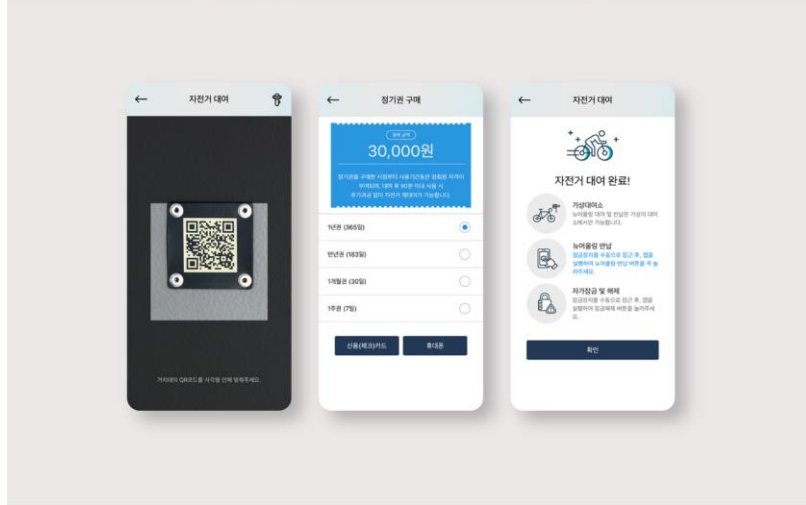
← 자전거 대여

거치대의 QR코드를 사각형 안에 맞춰주세요.

← 정기권 구매

결제 금액
30,000원

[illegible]

1년권 (365일)
반년권 (183일)
1개월권 (30일)
1주권 (7일)

신용(체크)카드
휴대폰

← 자전거 대여

자전거 대여 완료!

가상대여소
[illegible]

뉴어울링 반납
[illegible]

자가잠금 및 해제
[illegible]

확인